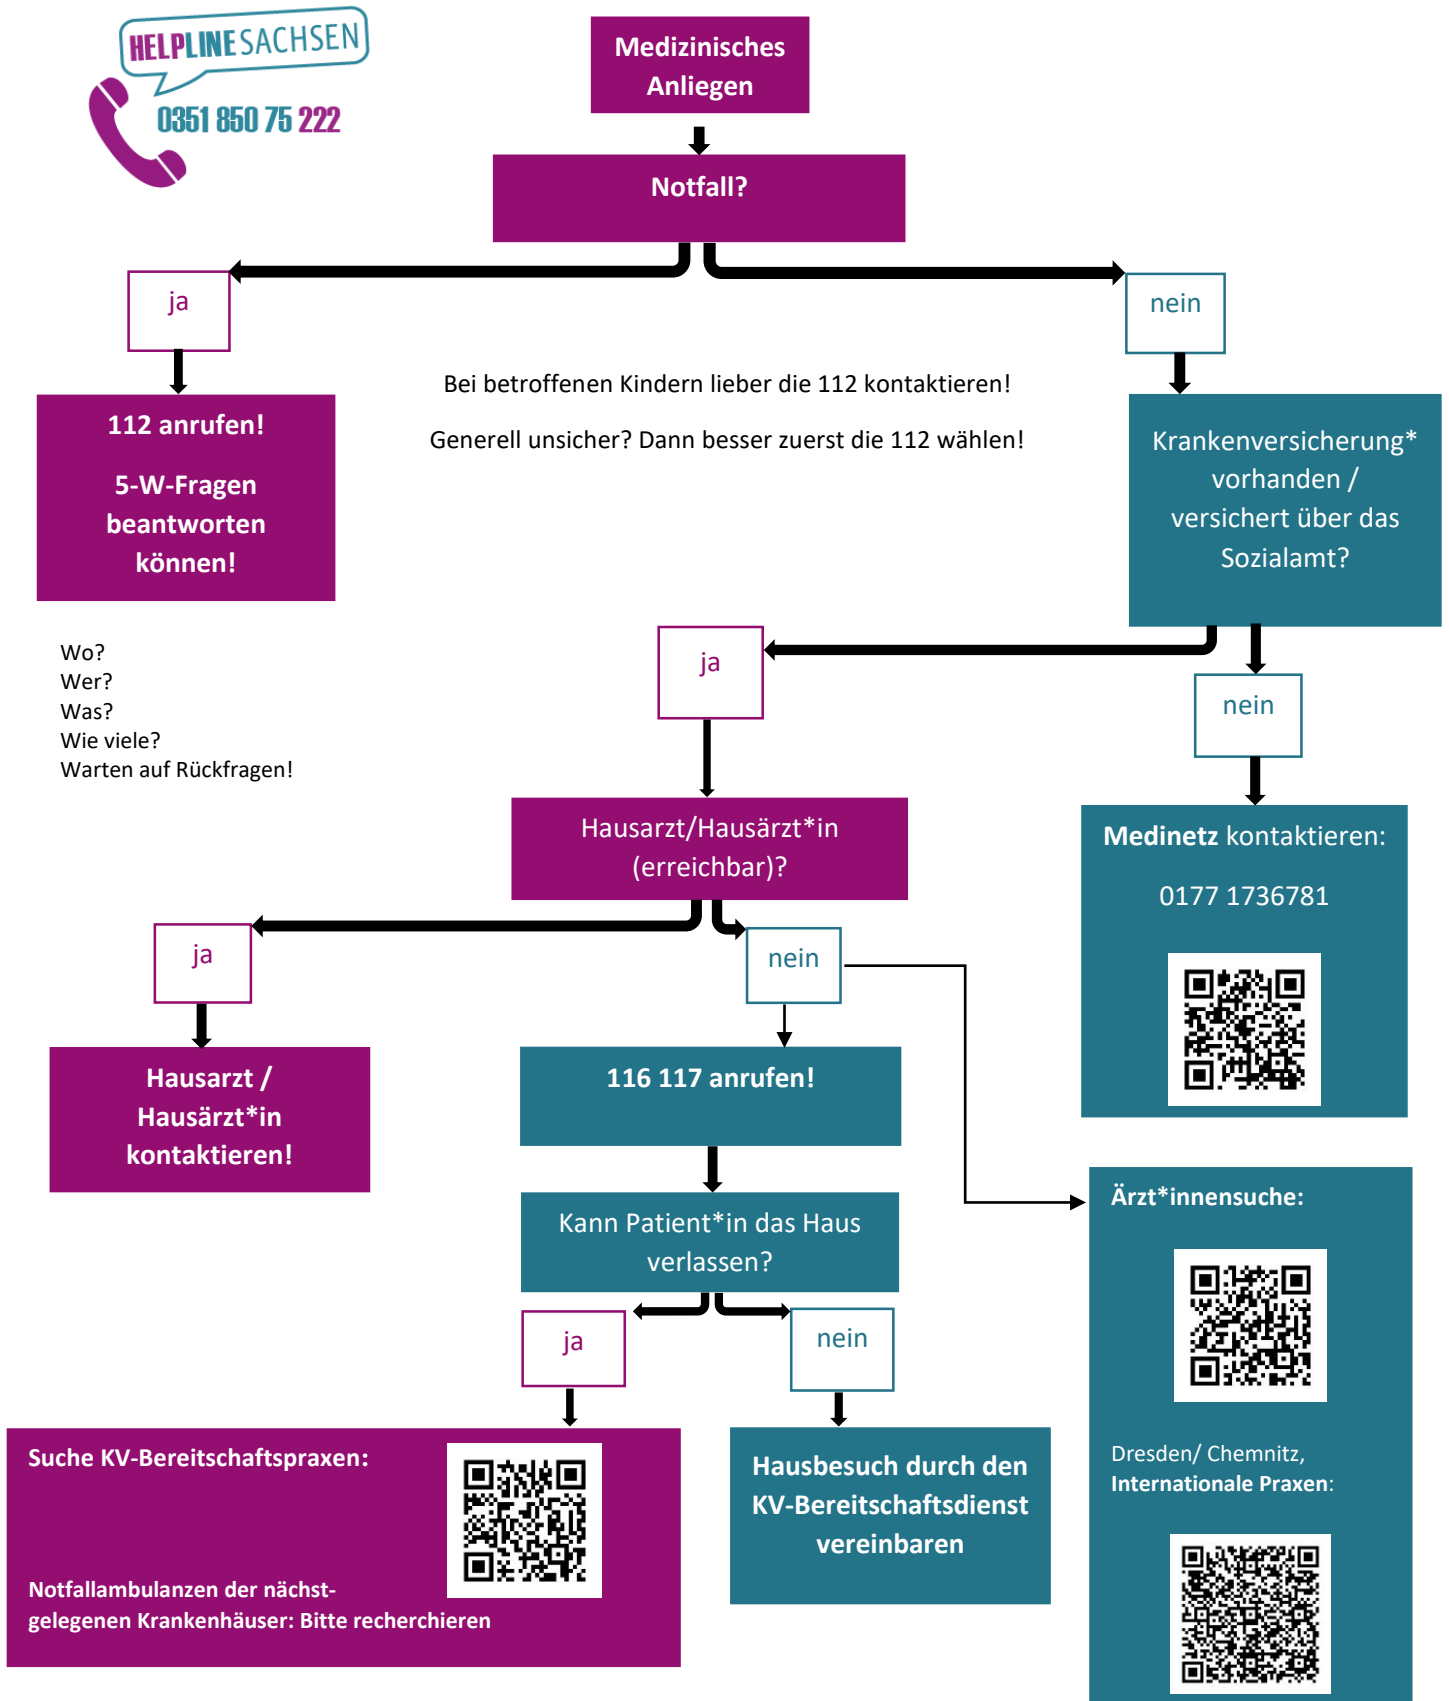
HELPLINE SACHSEN
0351 850 75 222

Medizinisches Anliegen

Notfall?

ja

nein

Bei betroffenen Kindern lieber die 112 kontaktieren!

Generell unsicher? Dann besser zuerst die 112 wählen!

112 anrufen!

5-W-Fragen beantworten können!

Krankenversicherung* vorhanden / versichert über das Sozialamt?

Wo?
Wer?
Was?
Wie viele?
Warten auf Rückfragen!

ja

nein

Hausarzt/Hausärzt*in (erreichbar)?

Medinetz kontaktieren:

0177 1736781

ja

nein

Hausarzt / Hausärzt*in kontaktieren!

116 117 anrufen!

Kann Patient*in das Haus verlassen?

Ärzt*innensuche:

ja

nein

Suche KV-Bereitschaftspraxen:

Notfallambulanzen der nächstgelegenen Krankenhäuser: Bitte recherchieren

Hausbesuch durch den KV-Bereitschaftsdienst vereinbaren

Dresden/ Chemnitz, Internationale Praxen: